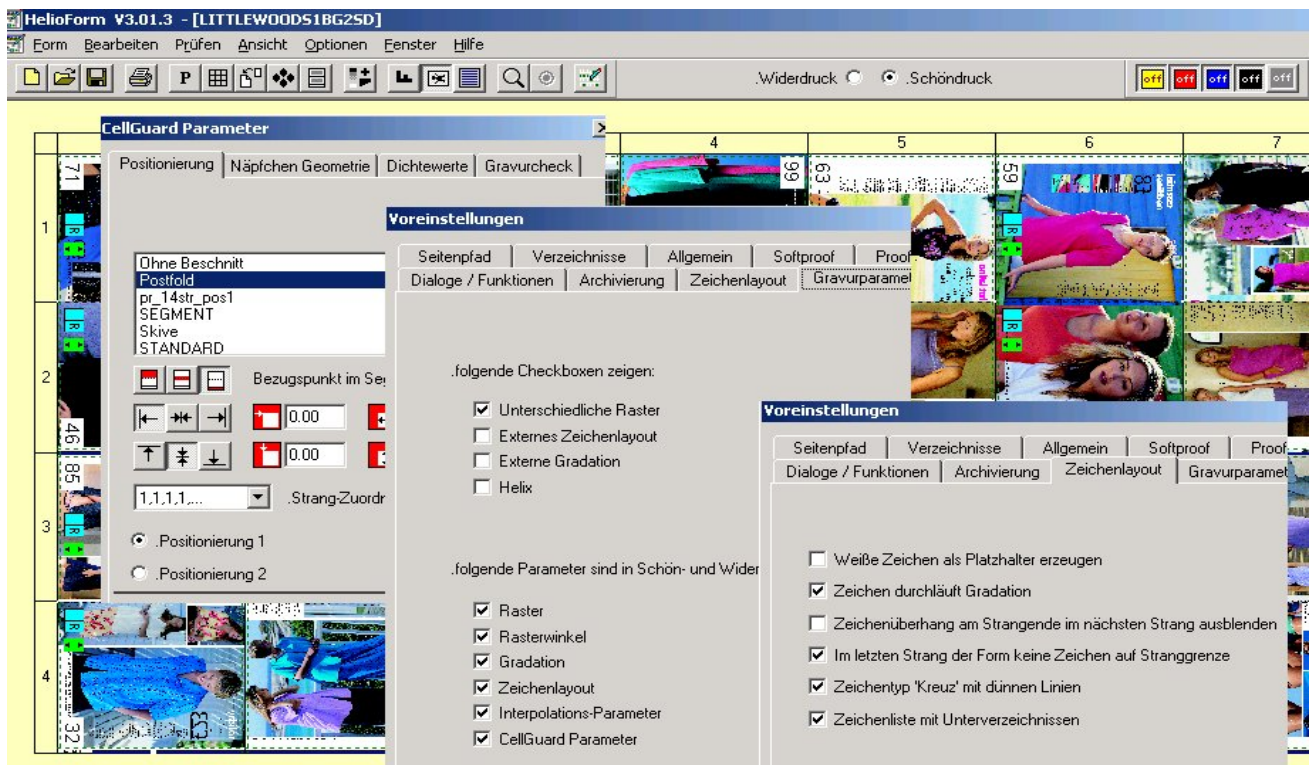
HelioForm V3.01.3 - [LITTLEWOODS1BG2SD]

Form Bearbeiten Prüfen Ansicht Optionen Fenster Hilfe

P

.Widerdruck .Schöndruck

off off off off off

CellGuard Parameter

Positionierung | Näpfchen Geometrie | Dichtewerte | Gravurcheck

Ohne Beschnitt
Postfold
pr_14str_pos1
SEGMENT
Skive
STANDARD

Bezugspunkt im Seg

0.00

0.00

1,1,1,1,...

.Strang-Zuordn

.Positionierung 1

.Positionierung 2

4 5 6 7

1 2 3 4

71 99 63 59 46 85 32

Voreinstellungen

Seitenpfad | Verzeichnisse | Allgemein | Softproof | Proof
Dialoge / Funktionen | Archivierung | Zeichenlayout | Gravurparamet

.folgende Checkboxen zeigen:

☑ Unterschiedliche Raster
☐ Externes Zeichenlayout
☐ Externe Gradation
☐ Helix

.folgende Parameter sind in Schön- und Wider

☑ Raster
☑ Rasterwinkel
☑ Gradation
☑ Zeichenlayout
☑ Interpolations-Parameter
☑ CellGuard Parameter

Voreinstellungen

Seitenpfad | Verzeichnisse | Allgemein | Softproof | Proof
Dialoge / Funktionen | Archivierung | Zeichenlayout | Gravurparamet

☐ Weiße Zeichen als Platzhalter erzeugen
☑ Zeichen durchläuft Gradation
☐ Zeichenüberhang am Strangende im nächsten Strang ausblenden
☑ Im letzten Strang der Form keine Zeichen auf Stranggrenze
☑ Zeichentyp 'Kreuz' mit dünnen Linien
☑ Zeichenliste mit Unterverzeichnissen